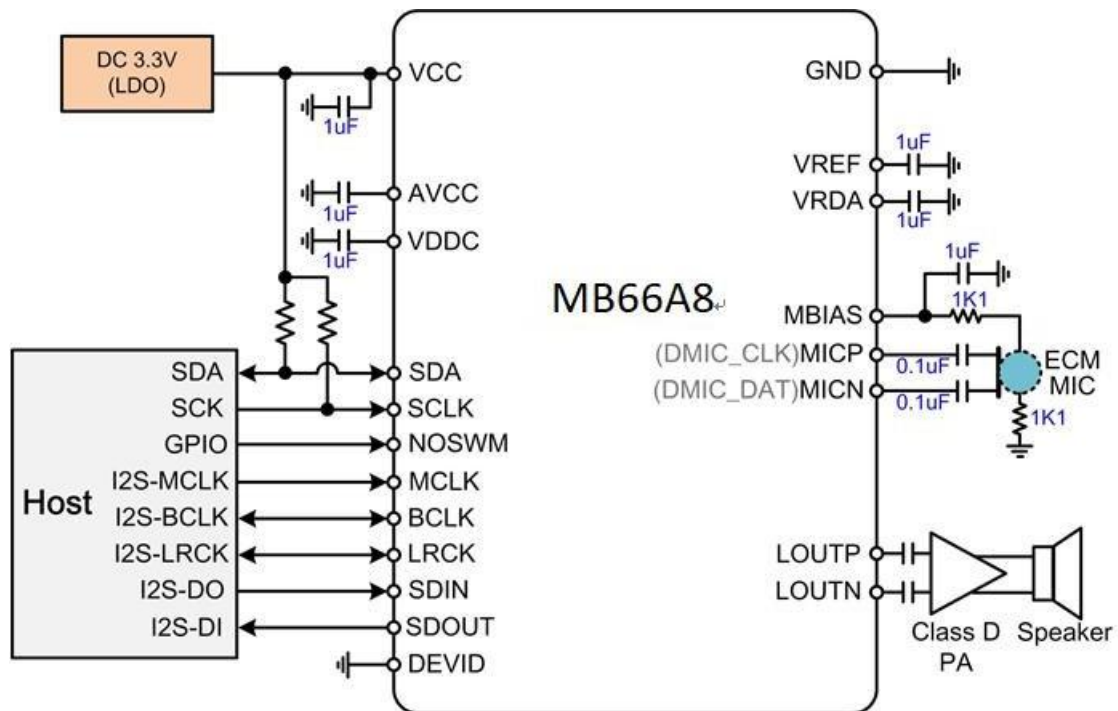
DC 3.3V
(LDO)

VCC
1uF
AVCC
1uF
VDDC
1uF

SDA
SCK
GPIO
I2S-MCLK
Host
I2S-BCLK
I2S-LRCK
I2S-DO
I2S-DI

SDA
SCLK
NOSWM
MCLK
BCLK
LRCK
SDIN
SDOUT
DEVID

MB66A8

GND
1uF
VREF
VRDA
1uF
1uF
MBIAS
1K1
(DMIC_CLK)MICP
0.1uF
ECM
MIC
(DMIC_DAT)MICN
0.1uF
1K1

LOUTP
LOUTN
Class D
PA
Speaker